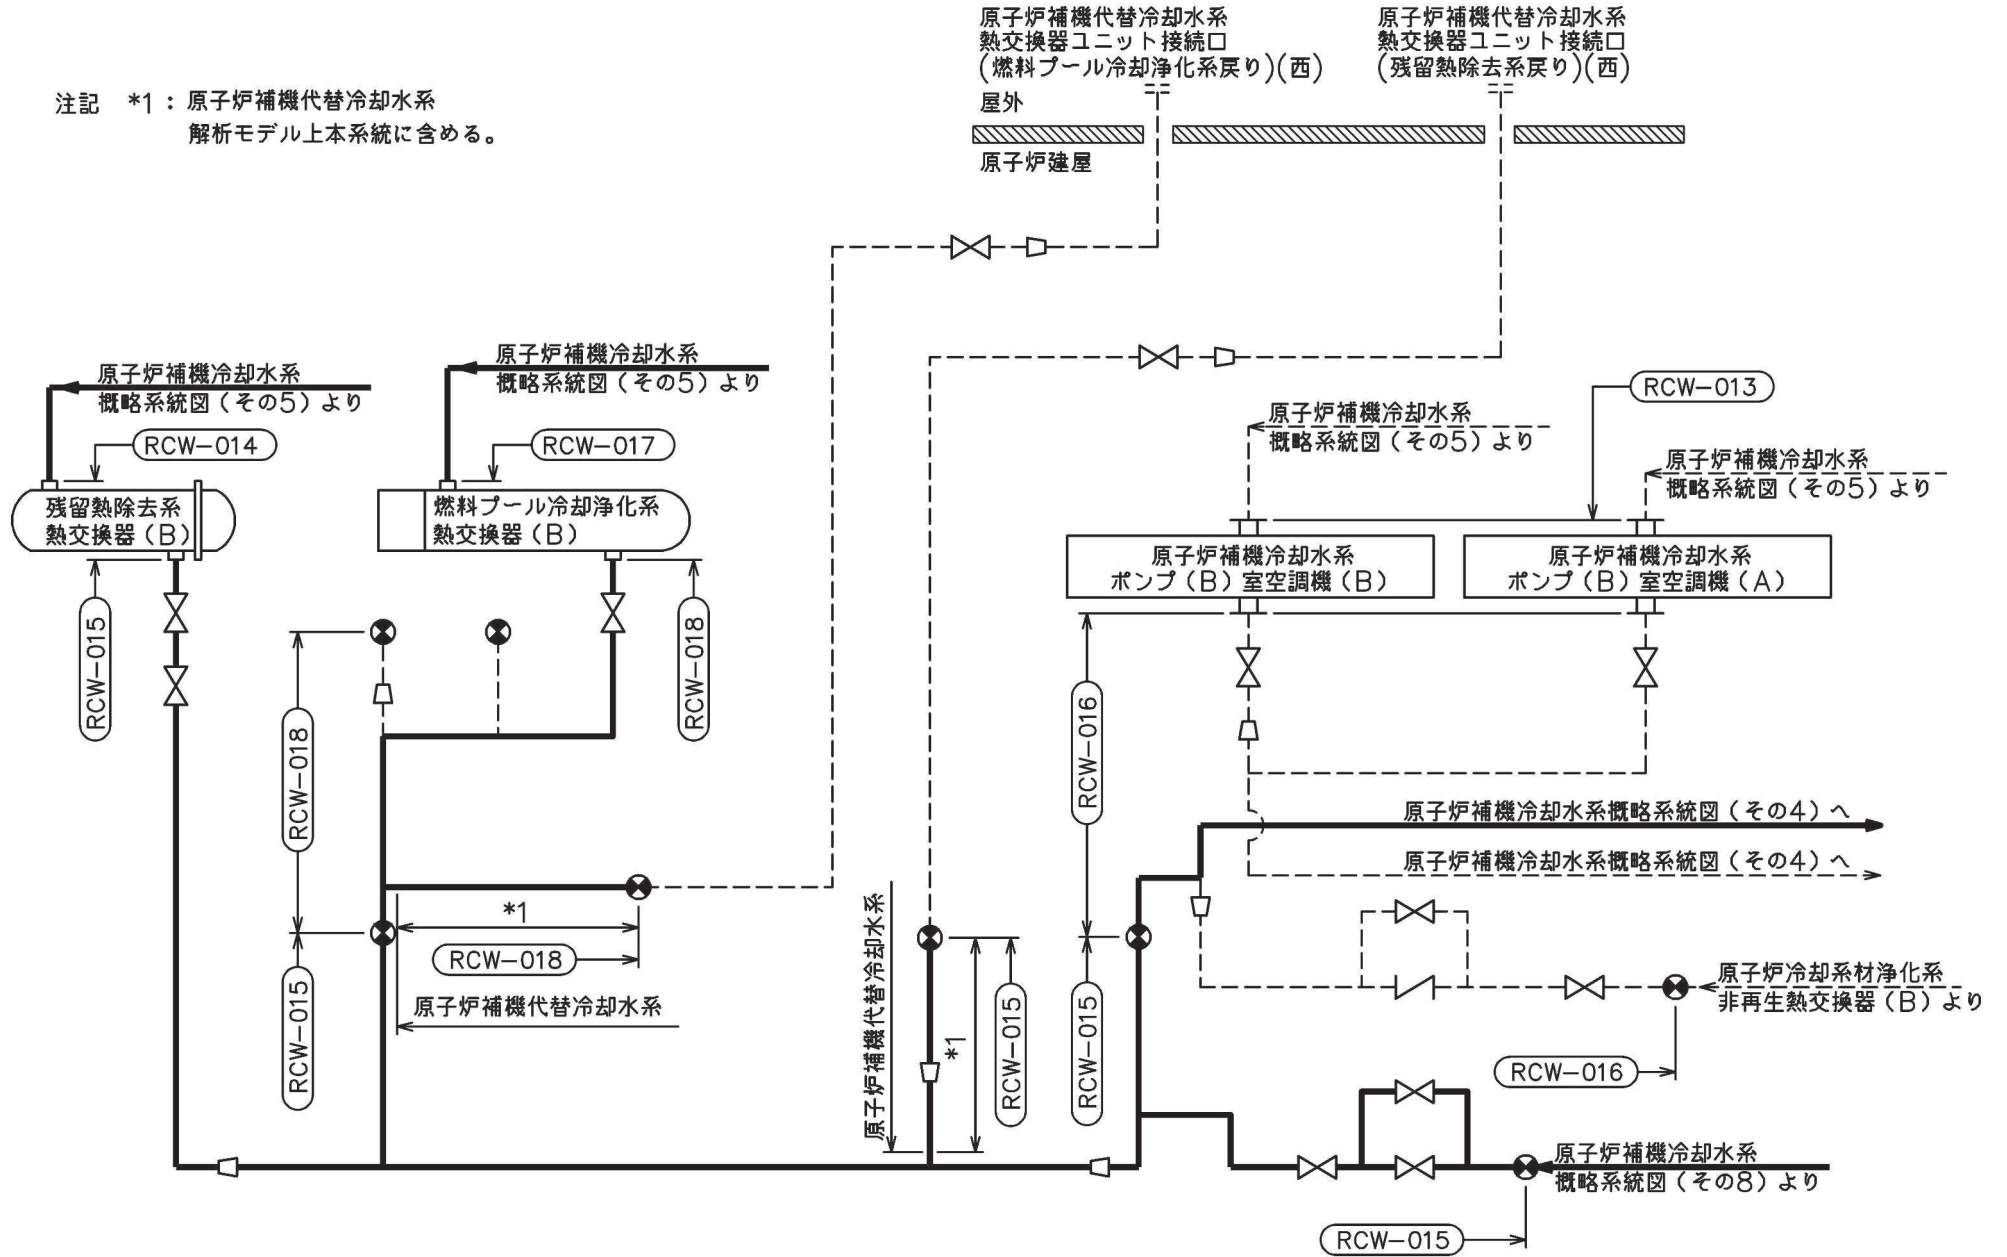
注記　*1：原子炉補機代替冷却水系
解析モデル上本系統に含める。

原子炉補機代替冷却水系
熱交換器ユニット接続口
(燃料プール冷却浄化系戻り)(西)

原子炉補機代替冷却水系
熱交換器ユニット接続口
(残留熱除去系戻り)(西)

屋外

原子炉建屋

原子炉補機冷却水系
概略系統図（その5）より

原子炉補機冷却水系
概略系統図（その5）より

RCW−014

RCW−017

残留熱除去系
熱交換器（B）

燃料プール冷却浄化系
熱交換器（B）

RCW−013

原子炉補機冷却水系
概略系統図（その5）より

原子炉補機冷却水系
概略系統図（その5）より

原子炉補機冷却水系
ポンプ（B）室空調機（B）

原子炉補機冷却水系
ポンプ（B）室空調機（A）

RCW−015

RCW−018

RCW−018

RCW−016

原子炉補機冷却水系概略系統図（その4）へ

原子炉補機冷却水系概略系統図（その4）へ

*1

RCW−018

原子炉補機代替冷却水系

RCW−015

原子炉補機代替冷却水系

*1

RCW−015

RCW−015

原子炉冷却系材浄化系
非再生熱交換器（B）より

RCW−016

原子炉補機冷却水系
概略系統図（その8）より

RCW−015